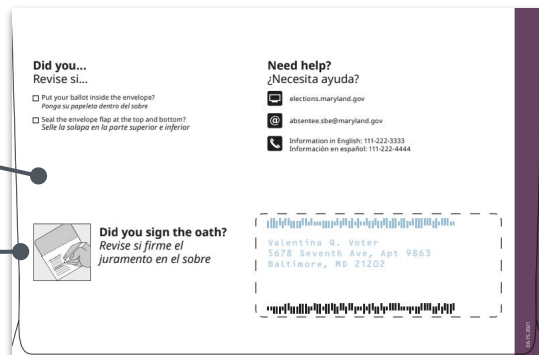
Did you...
Revise si...

☐ Put your ballot inside the envelope?
*Ponga su papeleta dentro del sobre*

☐ Seal the envelope flap at the top and bottom?
*Selle la solapa en la parte superior e inferior*

Did you sign the oath?
*Revise si firme el juramento en el sobre*

Need help?
¿Necesita ayuda?

elections.maryland.gov

absentee.sbe@maryland.gov

Information in English: 111-222-3333
Información en español: 111-222-4444

Valentina Q. Voter
5678 Seventh Ave, Apt 9863
Baltimore, MD 21202

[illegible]